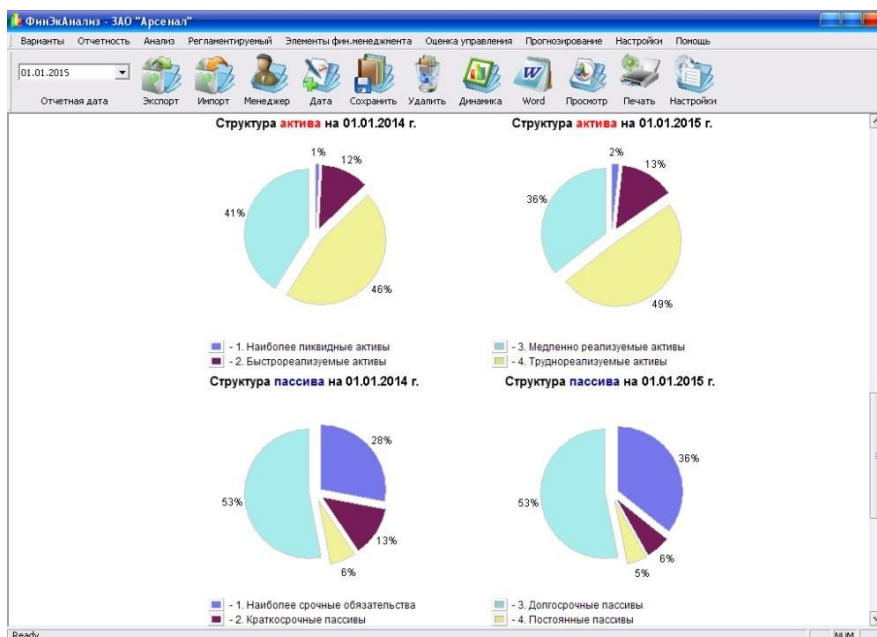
ФинЭкАнализ - ЗАО "Арсенал"

Варианты Отчетность Анализ Регламентируемый Элементы фин.менеджмента Оценка управления Прогнозирование Настройки Помощь

01.01.2015

Отчетная дата Экспорт Импорт Менеджер Дата Сохранить Удалить Динамика Word Просмотр Печать Настройки

Структура актива на 01.01.2014 г.

1%
12%
41%
46%

Структура актива на 01.01.2015 г.

2%
13%
36%
49%

- 1. Наиболее ликвидные активы
- 2. Быстрореализуемые активы
- 3. Медленно реализуемые активы
- 4. Труднореализуемые активы

Структура пассива на 01.01.2014 г.

28%
53%
13%
6%

Структура пассива на 01.01.2015 г.

36%
53%
6%
5%

- 1. Наиболее срочные обязательства
- 2. Краткосрочные пассивы
- 3. Долгосрочные пассивы
- 4. Постоянные пассивы

Ready

NUM